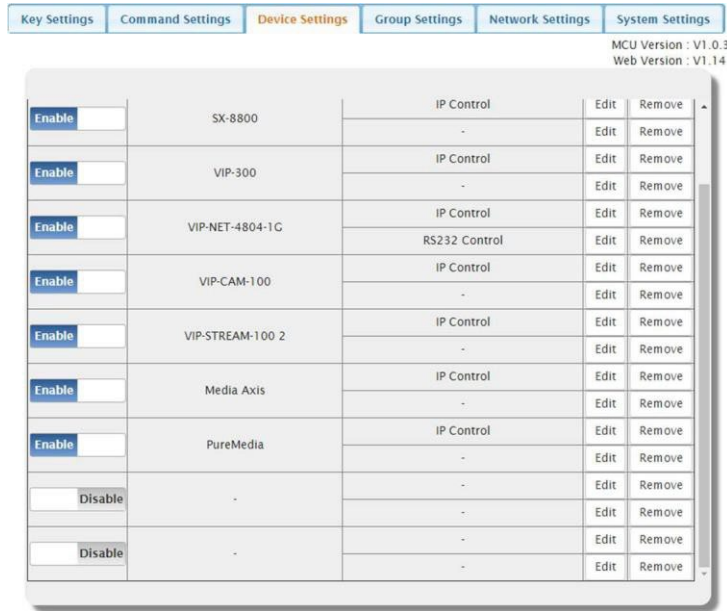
Key Settings | Command Settings | Device Settings | Group Settings | Network Settings | System Settings

MCU Version : V1.0.3
Web Version : V1.14

| | | | | |
|---|---|---|---|---|
| Enable | SX-8800 | IP Control | Edit | Remove |
| | | - | Edit | Remove |
| Enable | VIP-300 | IP Control | Edit | Remove |
| | | - | Edit | Remove |
| Enable | VIP-NET-4804-1G | IP Control | Edit | Remove |
| | | RS232 Control | Edit | Remove |
| Enable | VIP-CAM-100 | IP Control | Edit | Remove |
| | | - | Edit | Remove |
| Enable | VIP-STREAM-100 2 | IP Control | Edit | Remove |
| | | - | Edit | Remove |
| Enable | Media Axis | IP Control | Edit | Remove |
| | | - | Edit | Remove |
| Enable | PureMedia | IP Control | Edit | Remove |
| | | - | Edit | Remove |
| Disable | - | - | Edit | Remove |
| | | - | Edit | Remove |
| Disable | - | - | Edit | Remove |
| | | - | Edit | Remove |